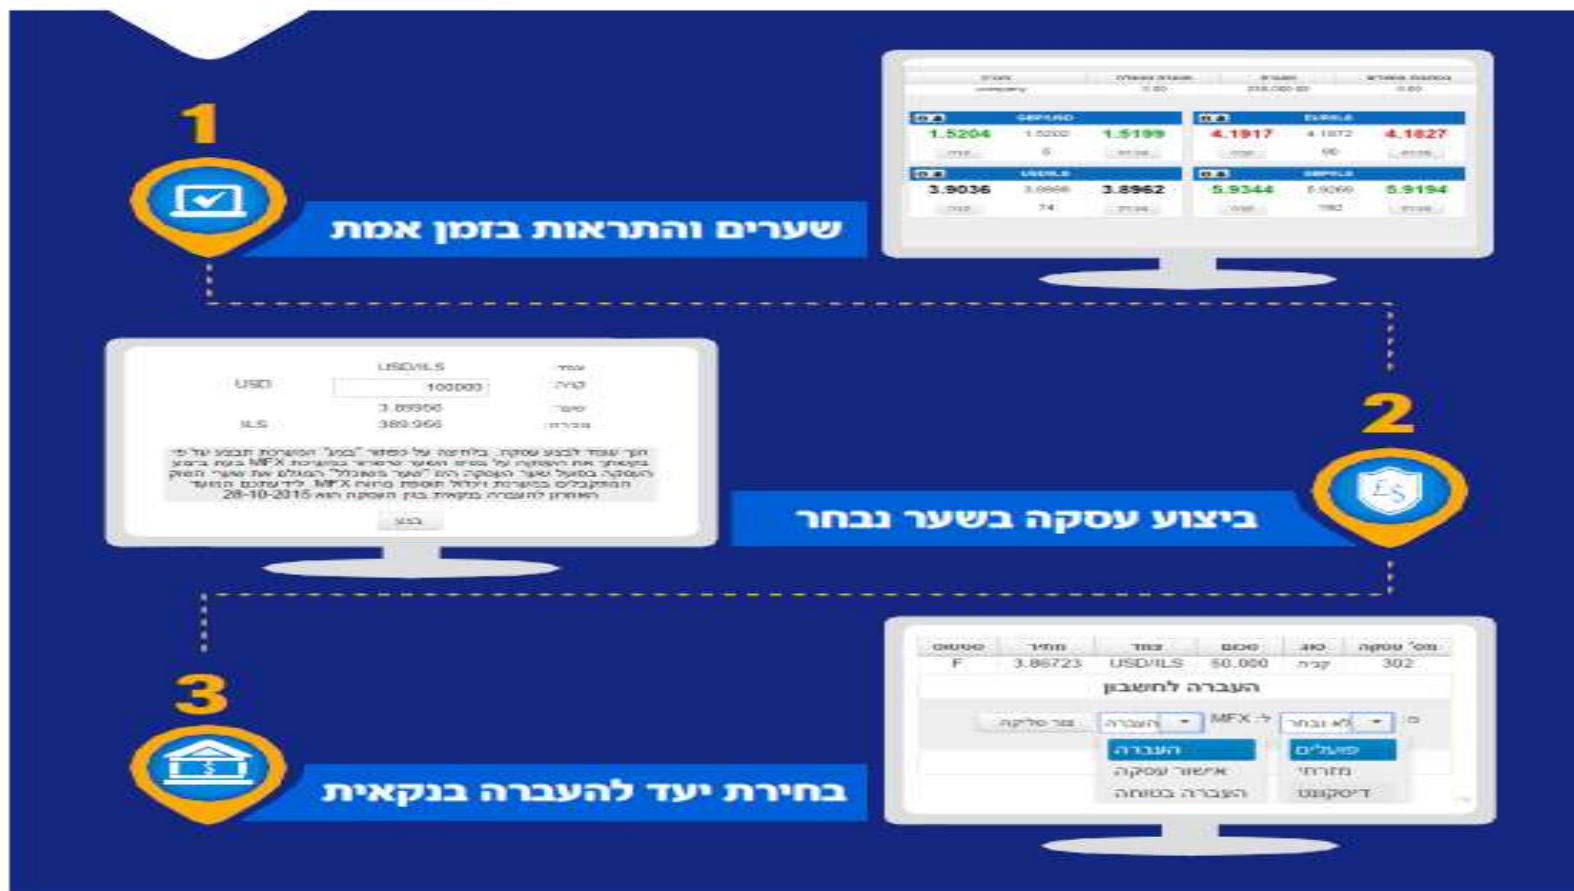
1

שערים והתראות בזמן אמת

| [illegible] | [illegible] | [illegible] | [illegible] |
|---|---|---|---|
| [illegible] | 0.00 | 218,000.00 | 0.00 |

GBPUSD
1.5204 1.5202 1.5199

EURILS
4.1917 4.1872 4.1827

USDILS
3.9036 3.8998 3.8962

GBPILS
5.9344 5.9269 5.9194

2

ביצוע עסקה בשער נבחר

USD/ILS
USD 100000
3.89966
ILS 389,966

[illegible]
28-10-2015 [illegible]

3

בחירת יעד להעברה בנקאית

| מס' עסקה | סוג | סכום | צמד | מחיר | סטטוס |
|---|---|---|---|---|---|
| 302 | קניה | 50,000 | USD/ILS | 3.86723 | F |

העברה לחשבון

לא נבחר MFX העברה
פועלים העברה
מזרחי אישור עסקה
דיסקונט העברה בטוחה